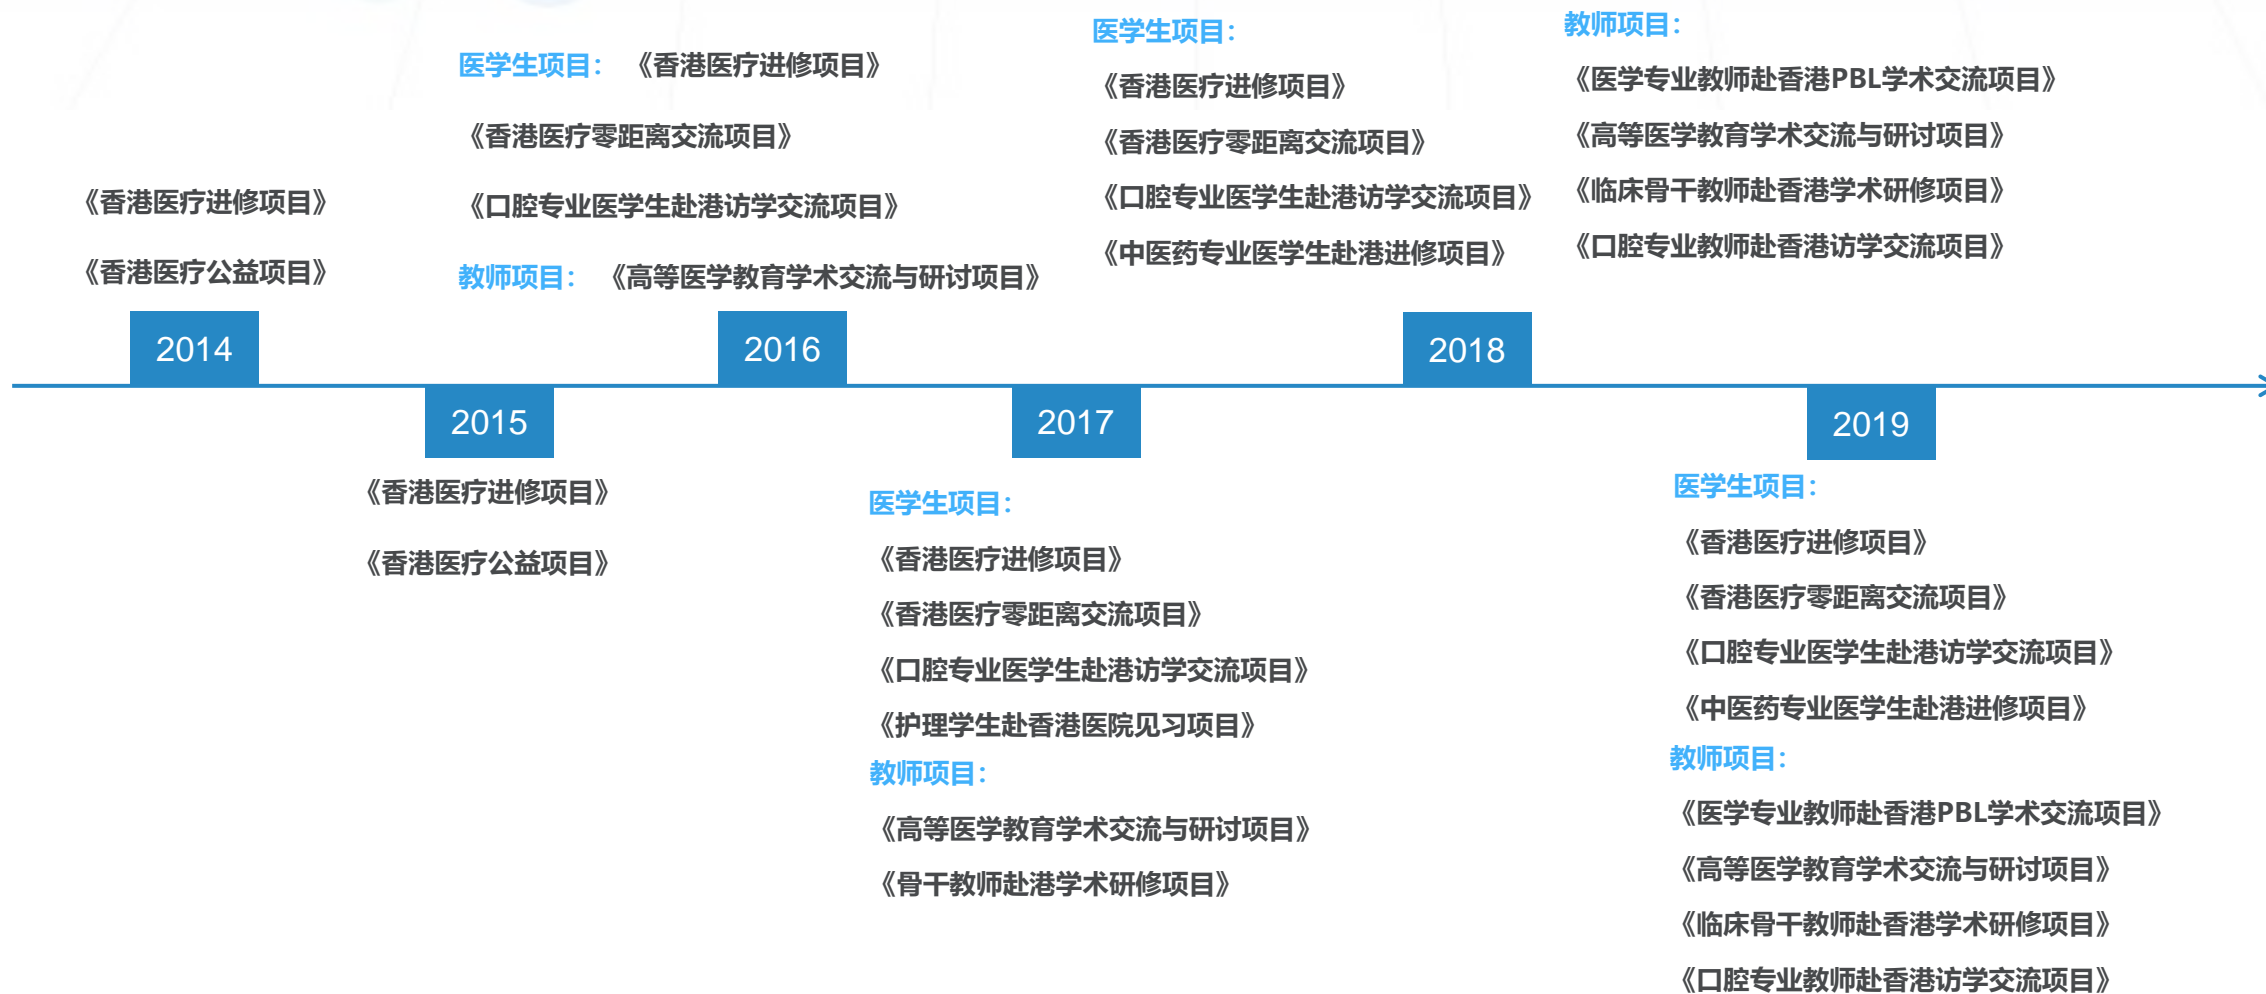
《香港医疗进修项目》

《香港医疗公益项目》

2014

医学生项目： 《香港医疗进修项目》

《香港医疗零距离交流项目》

《口腔专业医学生赴港访学交流项目》

教师项目： 《高等医学教育学术交流与研讨项目》

2016

医学生项目：

《香港医疗进修项目》

《香港医疗零距离交流项目》

《口腔专业医学生赴港访学交流项目》

《中医药专业医学生赴港进修项目》

2018

教师项目：

《医学专业教师赴香港PBL学术交流项目》

《高等医学教育学术交流与研讨项目》

《临床骨干教师赴香港学术研修项目》

《口腔专业教师赴香港访学交流项目》

2015

《香港医疗进修项目》

《香港医疗公益项目》

2017

医学生项目：

《香港医疗进修项目》

《香港医疗零距离交流项目》

《口腔专业医学生赴港访学交流项目》

《护理学生赴香港医院见习项目》

教师项目：

《高等医学教育学术交流与研讨项目》

《骨干教师赴港学术研修项目》

2019

医学生项目：

《香港医疗进修项目》

《香港医疗零距离交流项目》

《口腔专业医学生赴港访学交流项目》

《中医药专业医学生赴港进修项目》

教师项目：

《医学专业教师赴香港PBL学术交流项目》

《高等医学教育学术交流与研讨项目》

《临床骨干教师赴香港学术研修项目》

《口腔专业教师赴香港访学交流项目》